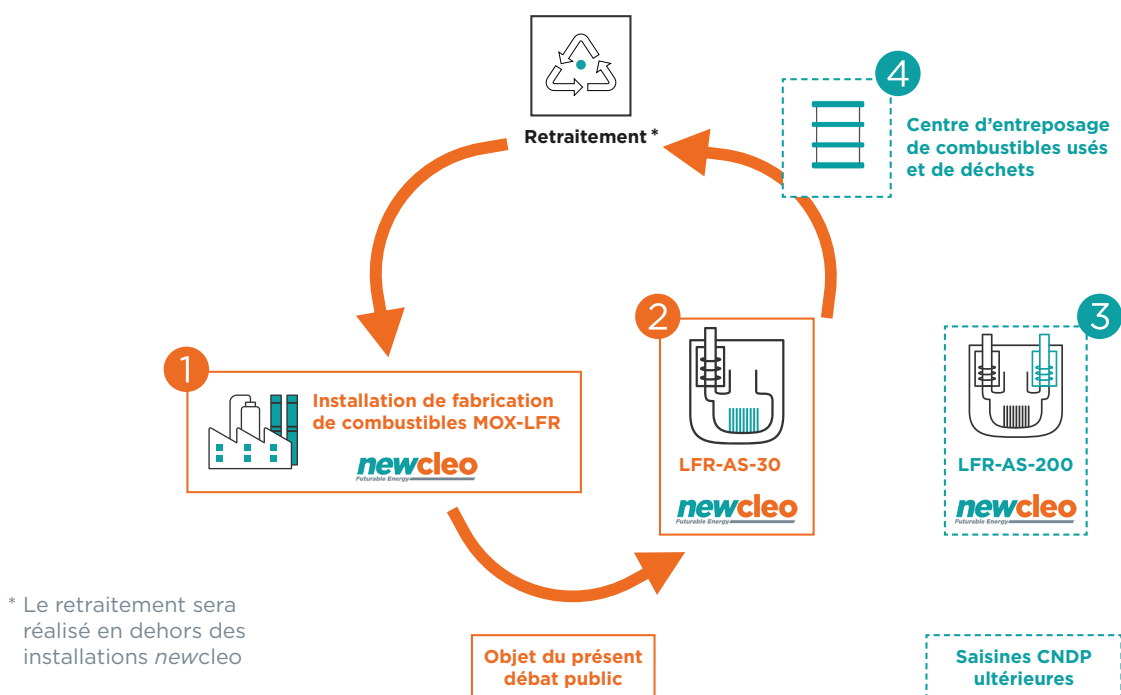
Retraitement *

4

Centre d'entreposage de combustibles usés et de déchets

1

Installation de fabrication de combustibles MOX-LFR

newcleo
Futurable Energy

2

LFR-AS-30

newcleo
Futurable Energy

3

LFR-AS-200

newcleo
Futurable Energy

* Le retraitement sera réalisé en dehors des installations newcleo

Objet du présent débat public

Saisines CNDP ultérieures